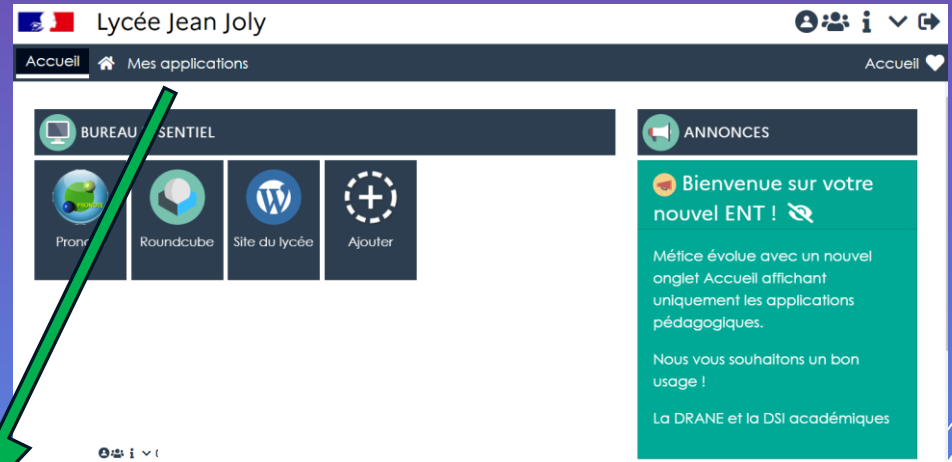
Lycée Jean Joly

Accueil Mes applications

Accueil

BUREAU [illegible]SENTIEL

Prono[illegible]

Roundcube

Site du lycée

Ajouter

ANNONCES

Bienvenue sur votre nouvel ENT !

Métice évolue avec un nouvel onglet Accueil affichant uniquement les applications pédagogiques.

Nous vous souhaitons un bon usage !

La DRANE et la DSI académiques